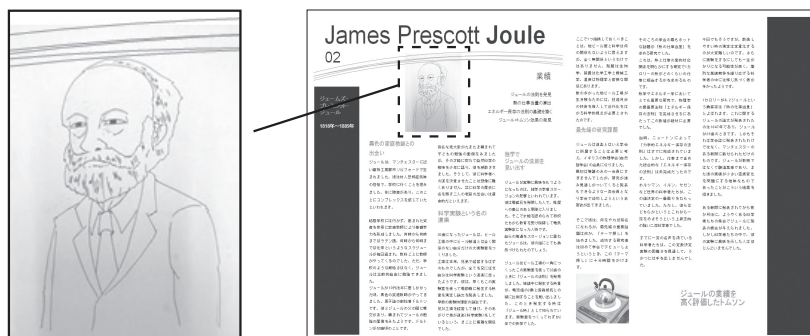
James Prescott Joule
02

ジェームズ・プレスコット・ジュール

1818年〜1889年

業績

ジュールの法則を発見
熱の仕事当量の測定
エネルギー保存の法則の確立に貢献
ジュール＝トムソン効果の発見

裕福な醸造業者の家に生まれる

科学実験はいろいろの道具

独学で
ジュールの法則を
思いついた

ジュールの業績を
高く評価したトムソン

業績の発表

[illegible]